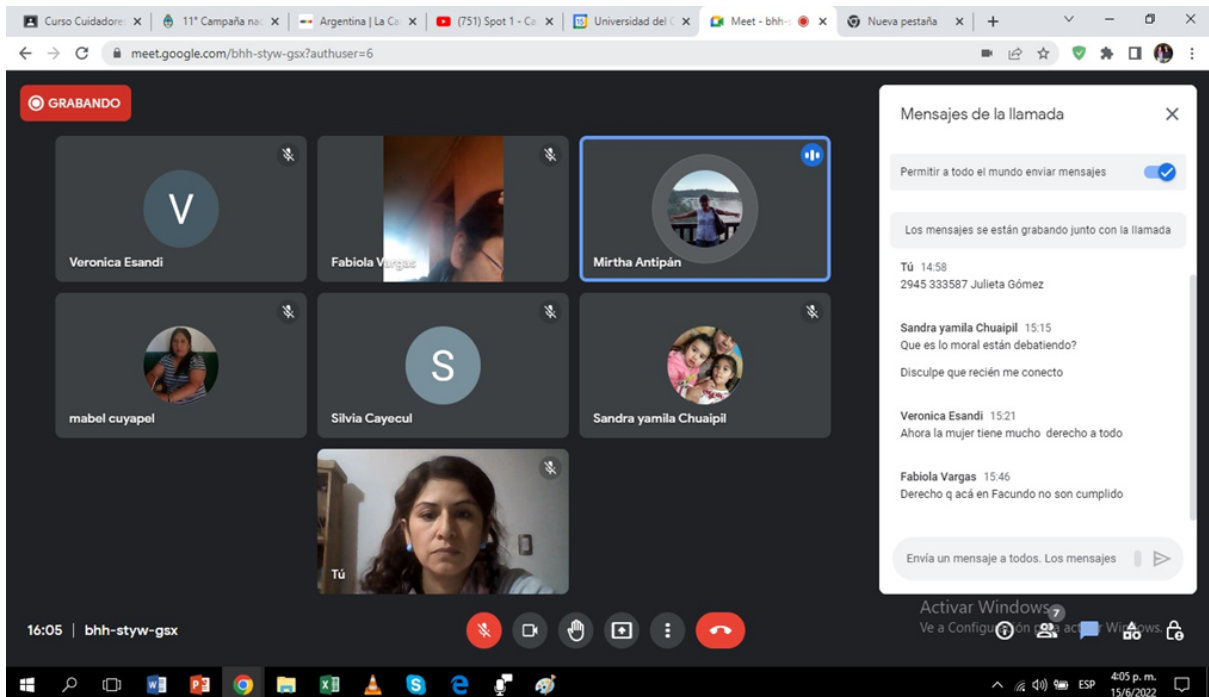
Curso Cuidadore ×
11° Campaña nac ×
Argentina | La Ca ×
(751) Spot 1 - Ca ×
Universidad del C ×
Meet - bhh-s ×
Nueva pestaña ×
+

meet.google.com/bhh-styw-gsx?authuser=6

GRABANDO

V
Veronica Esandi

Fabiola Vargas

Mirtha Antipán

mabel cuyapel

S
Silvia Cayecul

Sandra yamila Chuaipil

Tú

Mensajes de la llamada

Permitir a todo el mundo enviar mensajes

Los mensajes se están grabando junto con la llamada

Tú 14:58
2945 333587 Julieta Gómez

Sandra yamila Chuaipil 15:15
Que es lo moral están debatiendo?

Disculpe que recién me conecto

Veronica Esandi 15:21
Ahora la mujer tiene mucho derecho a todo

Fabiola Vargas 15:46
Derecho q acá en Facundo no son cumplido

Envía un mensaje a todos. Los mensajes

Activar Windows
Ve a Configuración para activar Windows.

7

16:05 | bhh-styw-gsx

ESP
4:05 p. m.
15/6/2022